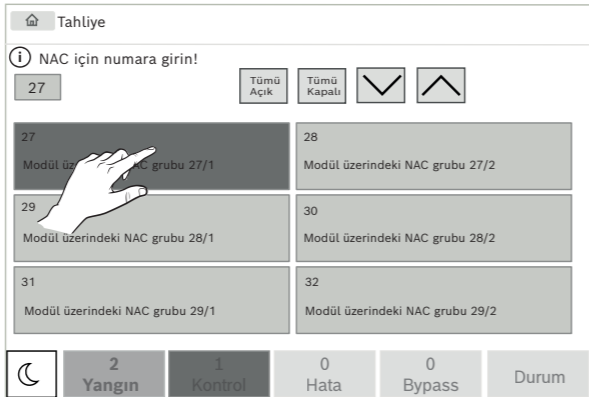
Tahliye

NAC için numara girin!

27

Tümü Açık

Tümü Kapalı

27

Modül üzerindeki NAC grubu 27/1

28

Modül üzerindeki NAC grubu 27/2

29

Modül üzerindeki NAC grubu 28/1

30

Modül üzerindeki NAC grubu 28/2

31

Modül üzerindeki NAC grubu 29/1

32

Modül üzerindeki NAC grubu 29/2

2
Yangın

1
Kontrol

0
Hata

0
Bypass

Durum